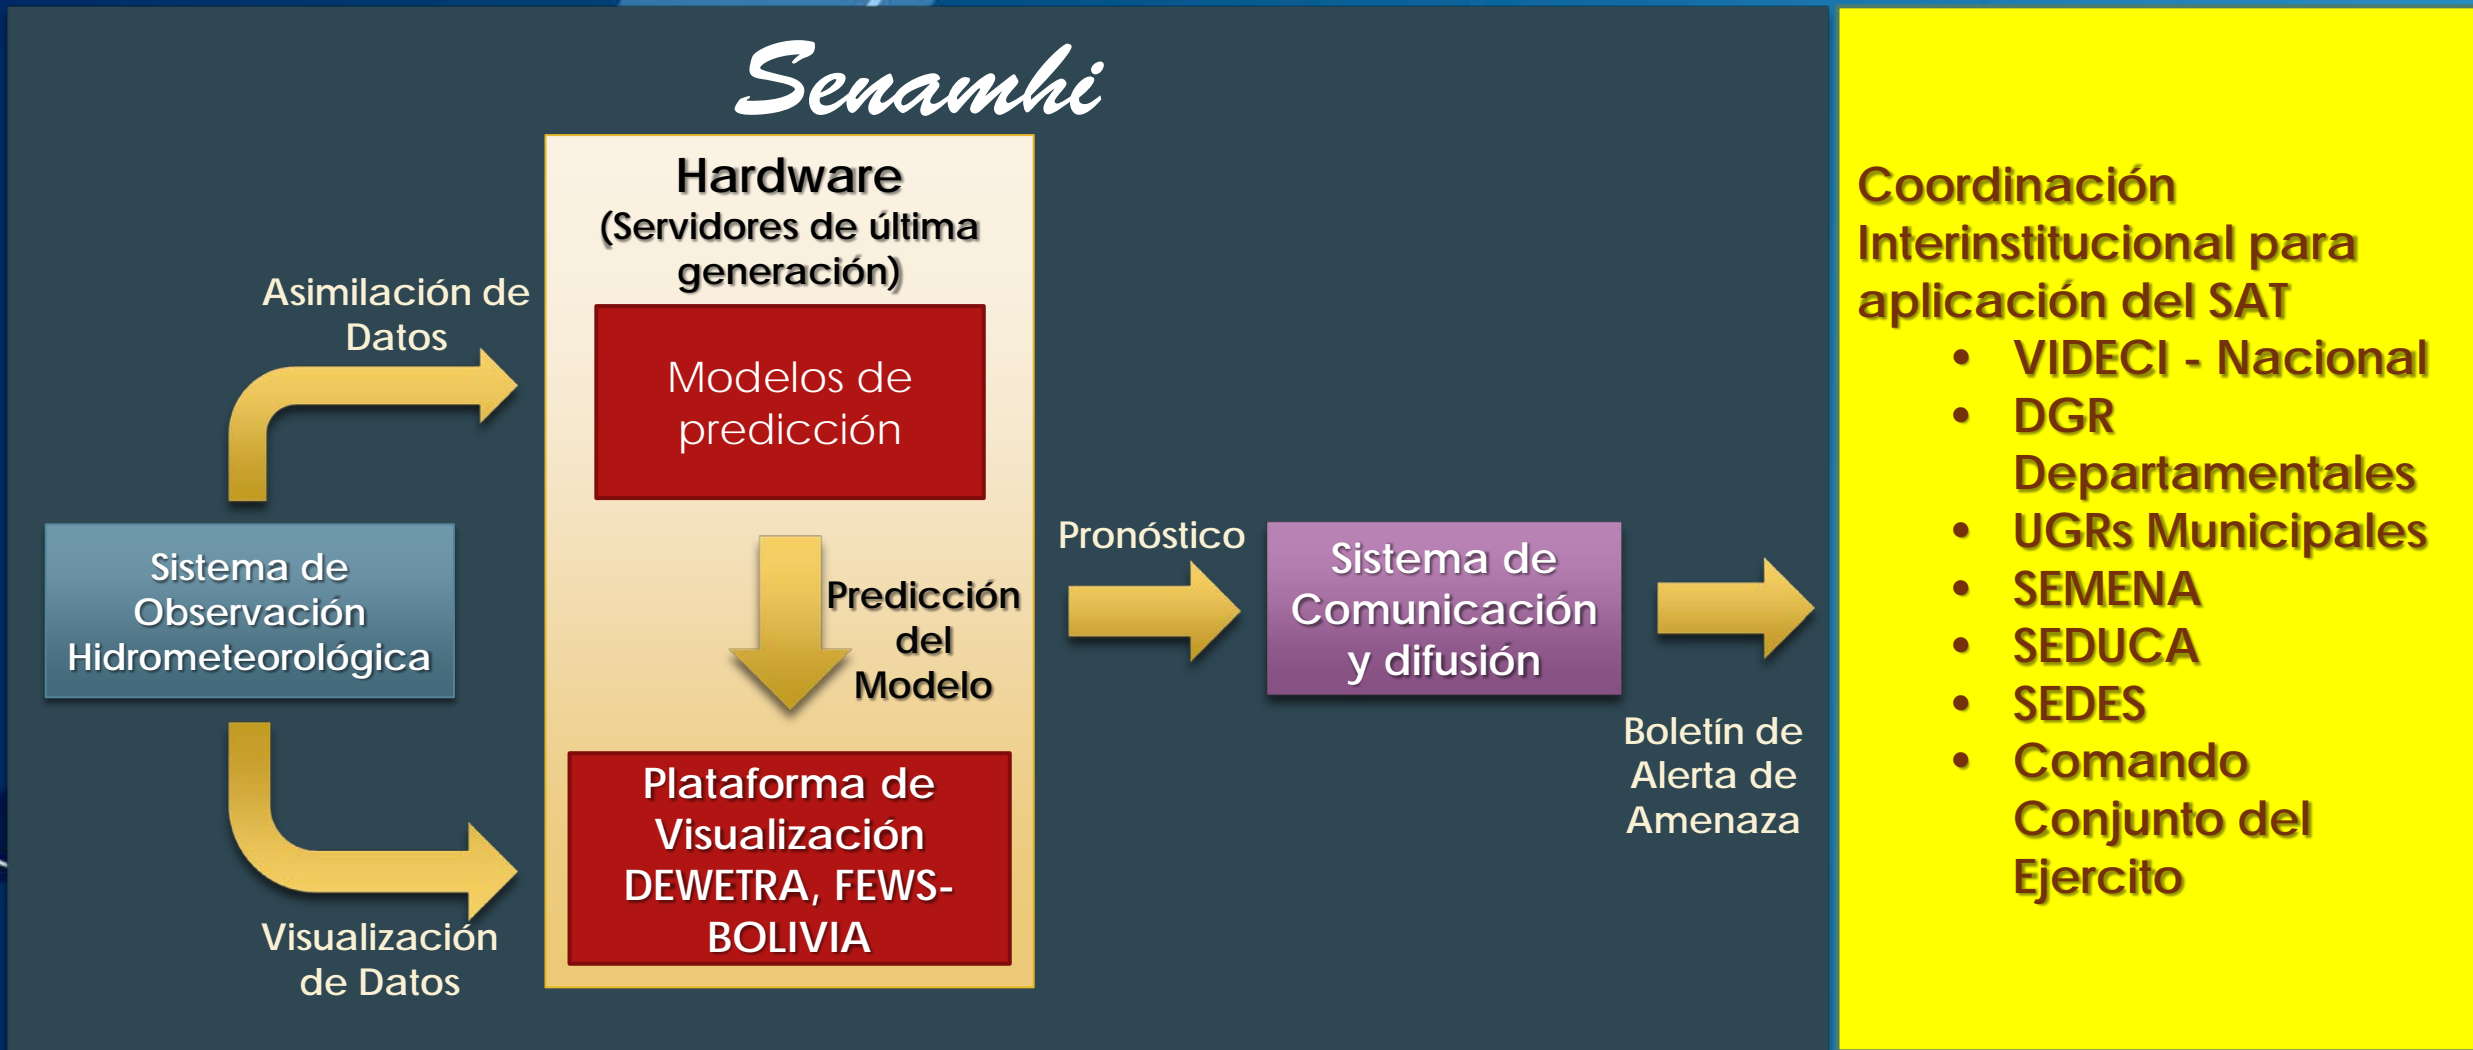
Senamhi

Asimilación de Datos

Sistema de Observación Hidrometeorológica

Visualización de Datos

Hardware
(Servidores de última generación)

Modelos de predicción

Predicción del Modelo

Plataforma de Visualización DEWETRA, FEWS-BOLIVIA

Pronóstico

Sistema de Comunicación y difusión

Boletín de Alerta de Amenaza

Coordinación Interinstitucional para aplicación del SAT
- VIDECI - Nacional
- DGR Departamentales
- UGRs Municipales
- SEMENA
- SEDUCA
- SEDES
- Comando Conjunto del Ejercito